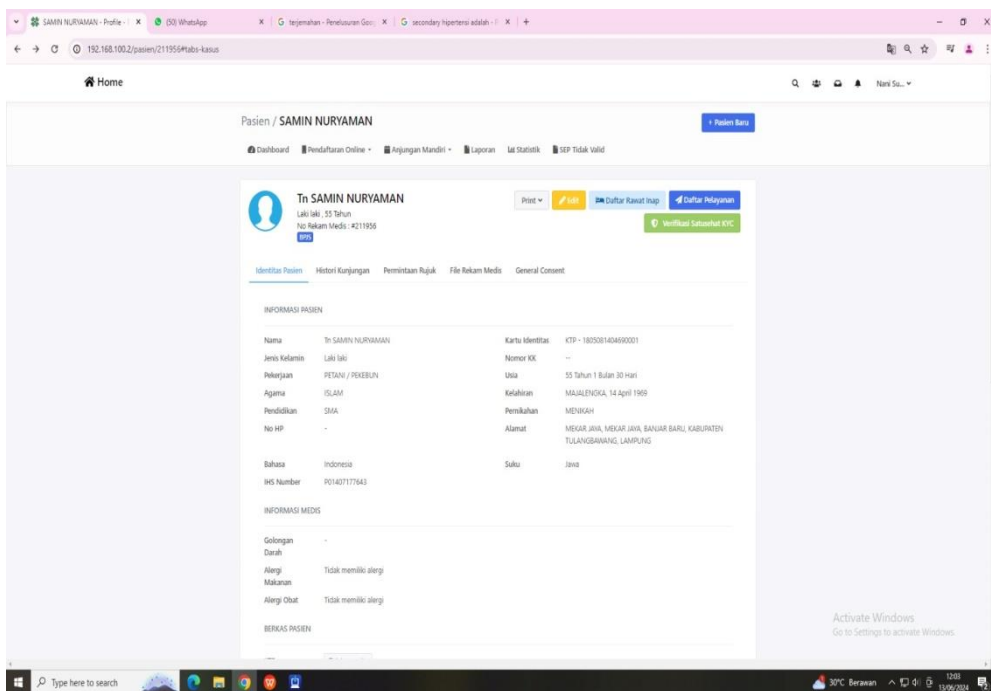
SAMIN NURYAMAN - Profile - | ×   (50) WhatsApp   ×   G terjemahan - Penelusuran Goo ×   G secondary hipertensi adalah - ×   +

192.168.100.2/pasien/211956#tabs-kasus

Home

Nani Su...

Pasien / SAMIN NURYAMAN

+ Pasien Baru

Dashboard   Pendaftaran Online   Anjungan Mandiri   Laporan   Statistik   SEP Tidak Valid

Tn SAMIN NURYAMAN
Laki laki , 55 Tahun
No Rekam Medis : #211956
BPJS

Print   Edit   Daftar Rawat Inap   Daftar Pelayanan
Verifikasi Satusehat KYC

Identitas Pasien   Histori Kunjungan   Permintaan Rujuk   File Rekam Medis   General Consent

INFORMASI PASIEN

| | | | |
|---|---|---|---|
| Nama | Tn SAMIN NURYAMAN | Kartu Identitas | KTP - 1805081404690001 |
| Jenis Kelamin | Laki laki | Nomor KK | – |
| Pekerjaan | PETANI / PEKEBUN | Usia | 55 Tahun 1 Bulan 30 Hari |
| Agama | ISLAM | Kelahiran | MAJALENGKA, 14 April 1969 |
| Pendidikan | SMA | Pernikahan | MENIKAH |
| No HP | - | Alamat | MEKAR JAYA, MEKAR JAYA, BANJAR BARU, KABUPATEN TULANGBAWANG, LAMPUNG |
| Bahasa | Indonesia | Suku | Jawa |
| IHS Number | P01407177643 | | |

INFORMASI MEDIS

| | |
|---|---|
| Golongan Darah | - |
| Alergi Makanan | Tidak memiliki alergi |
| Alergi Obat | Tidak memiliki alergi |

BERKAS PASIEN

Activate Windows
Go to Settings to activate Windows.

Type here to search

30°C Berawan   12:03   13/06/2024